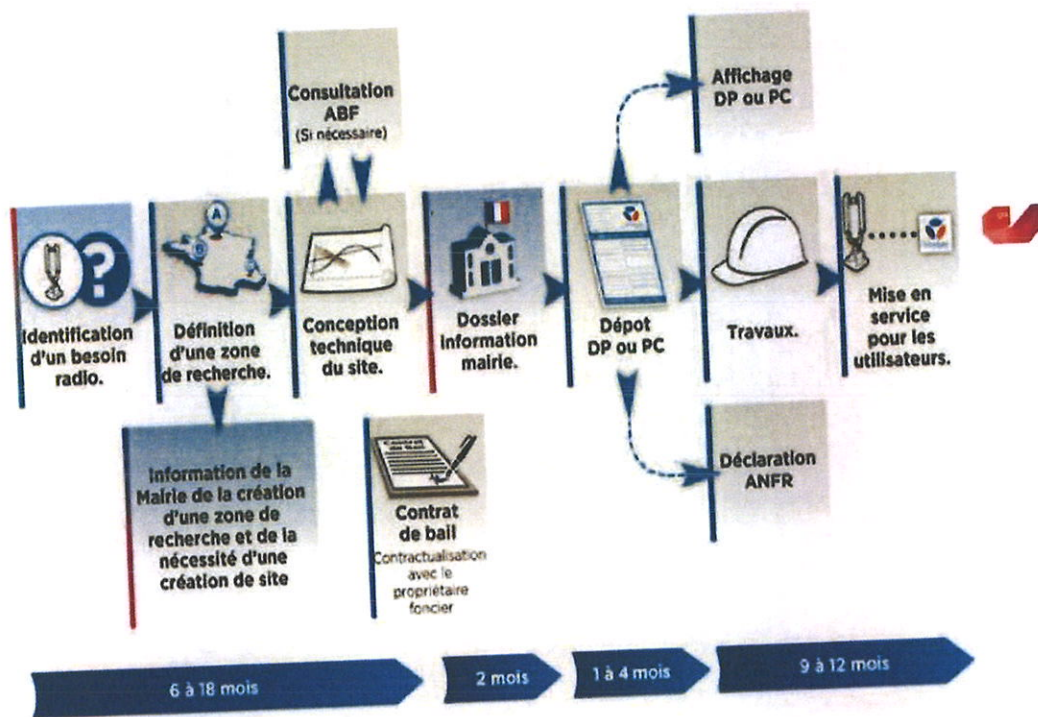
Consultation ABF (Si nécessaire)

Affichage DP ou PC

Identification d'un besoin radio.

Définition d'une zone de recherche.

Conception technique du site.

Dossier information mairie.

Dépot DP ou PC

Travaux.

Mise en service pour les utilisateurs.

Information de la Mairie de la création d'une zone de recherche et de la nécessité d'une création de site

Contrat de bail
Contractualisation avec le propriétaire foncier

Déclaration ANFR

6 à 18 mois

2 mois

1 à 4 mois

9 à 12 mois